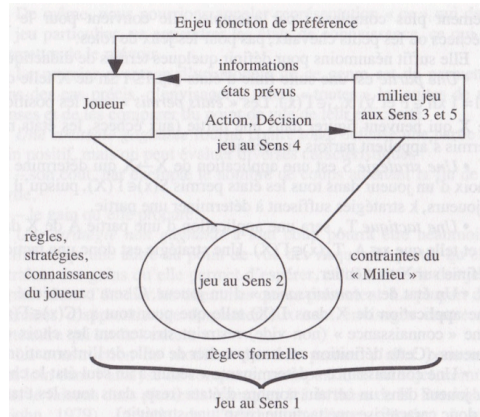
Enjeu fonction de préférence

informations

états prévus

Joueur

milieu jeu aux Sens 3 et 5

Action, Décision

jeu au Sens 4

règles, stratégies, connaissances du joueur

jeu au Sens 2

contraintes du « Milieu »

règles formelles

Jeu au Sens 1